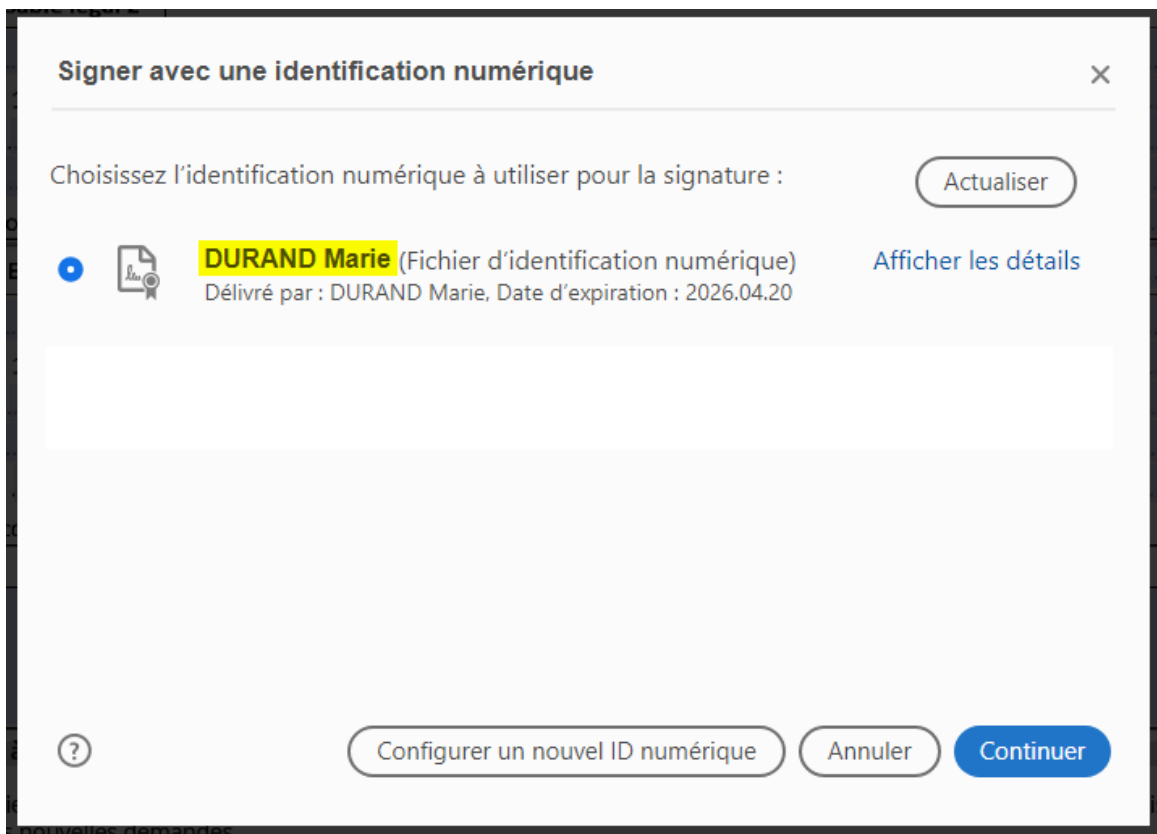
Signer avec une identification numérique

×

Choisissez l’identification numérique à utiliser pour la signature :

Actualiser

DURAND Marie (Fichier d’identification numérique)
Délivré par : DURAND Marie, Date d’expiration : 2026.04.20

Afficher les détails

?

Configurer un nouvel ID numérique

Annuler

Continuer